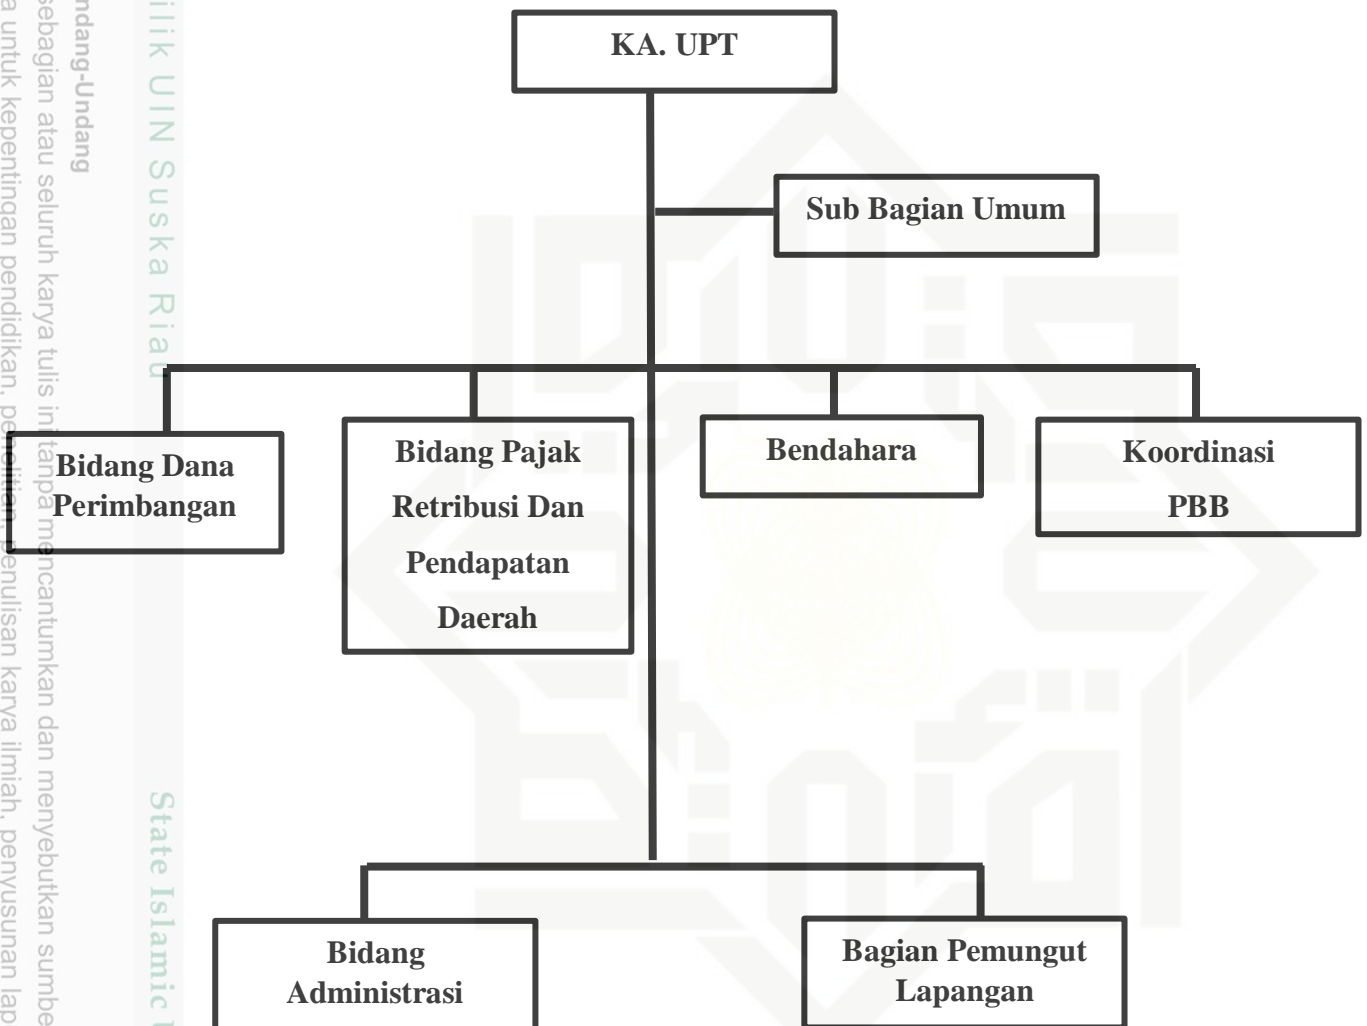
KA. UPT

Sub Bagian Umum

Bidang Dana Perimbangan

Bidang Pajak Retribusi Dan Pendapatan Daerah

Bendahara

Koordinasi PBB

Bidang Administrasi

Bagian Pemungut Lapangan

ilik UIN Suska Riau

State Islamic

ndang-Undang

sebagian atau seluruh karya tulis ini tanpa mencantumkan dan menyebutkan sumbe

a untuk kepentingan pendidikan, penelitian, penulisan karya ilmiah, penyusunan lap